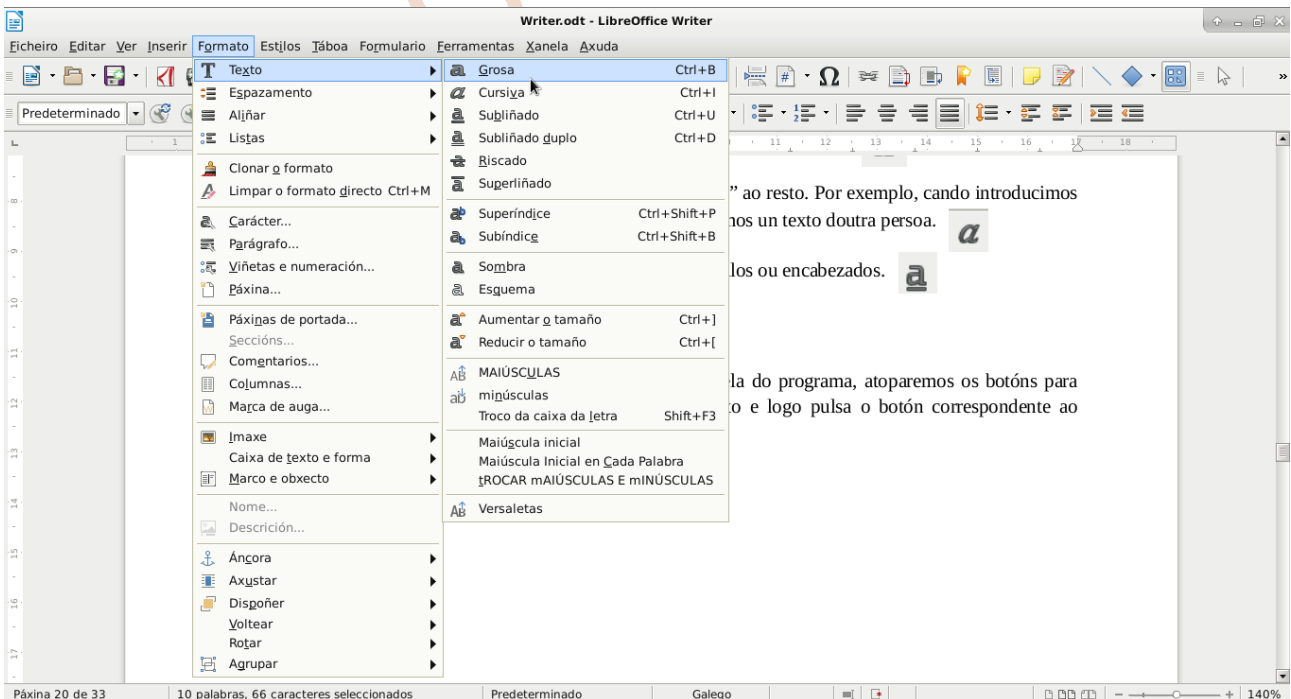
Writer.odt - LibreOffice Writer

Ficheiro Editar Ver Inserir Formato Estilos Táboa Formulario Ferramentas Xanela Axuda

Predeterminado

Texto
Espazamento
Aliñar
Listas
Clonar o formato
Limpar o formato directo Ctrl+M
Carácter...
Parágrafo...
Viñetas e numeración...
Páxina...
Páxinas de portada...
Seccións...
Comentarios...
Columnas...
Marca de auga...
Imaxe
Caixa de texto e forma
Marco e obxecto
Nome...
Descrición...
Áncora
Axustar
Dispoñer
Voltear
Rotar
Agrupar

| | |
|---|---|
| Grosa | Ctrl+B |
| Cursiva | Ctrl+I |
| Subliñado | Ctrl+U |
| Subliñado duplo | Ctrl+D |
| Riscado | |
| Superliñado | |
| Superíndice | Ctrl+Shift+P |
| Subíndice | Ctrl+Shift+B |
| Sombra | |
| Esquema | |
| Aumentar o tamaño | Ctrl+] |
| Reducir o tamaño | Ctrl+[ |
| MAIÚSCULAS | |
| minúsculas | |
| Troco da caixa da letra | Shift+F3 |
| Maiúscula inicial | |
| Maiúscula Inicial en Cada Palabra | |
| tROCAR mAIÚSCULAS E mINÚSCULAS | |
| Versaletas | |

” ao resto. Por exemplo, cando introducimos
nos un texto doutra persoa.

los ou encabezados.

la do programa, atoparemos os botóns para
to e logo pulsa o botón correspondente ao

Páxina 20 de 33 | 10 palabras, 66 caracteres seleccionados | Predeterminado | Galego | 140%